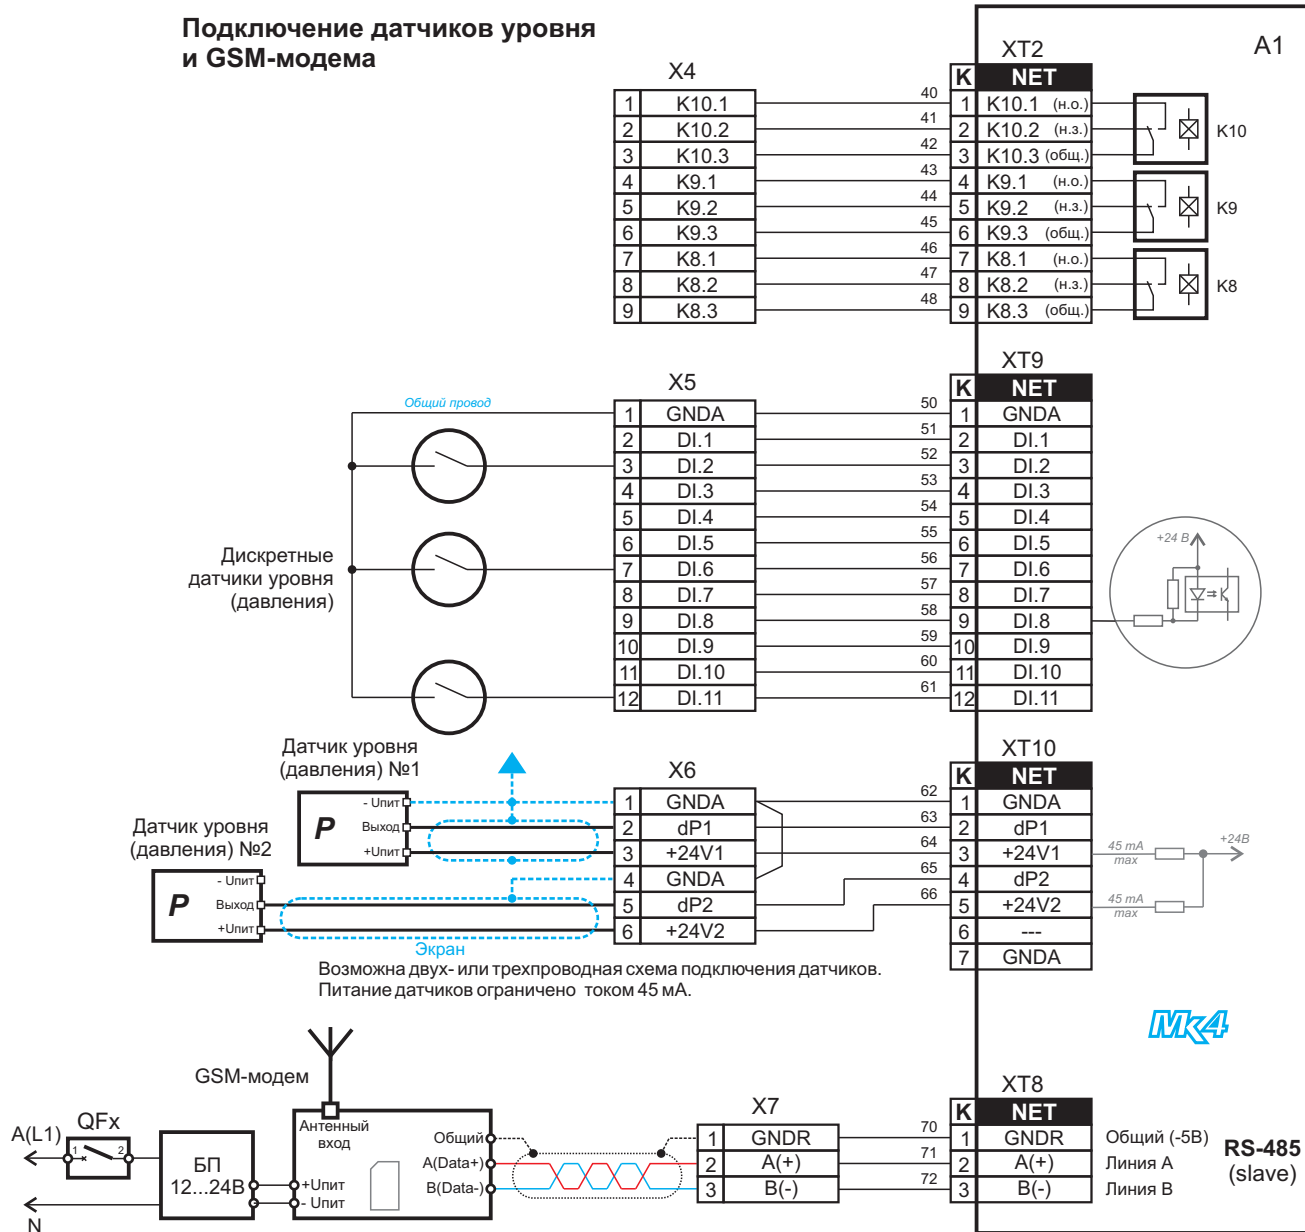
Подключение датчиков уровня и GSM-модема

A1

X4

| 1 | K10.1 |
|---|---|
| 2 | K10.2 |
| 3 | K10.3 |
| 4 | K9.1 |
| 5 | K9.2 |
| 6 | K9.3 |
| 7 | K8.1 |
| 8 | K8.2 |
| 9 | K8.3 |

40 41 42 43 44 45 46 47 48

XT2

| K | NET |
|---|---|
| 1 | K10.1 (н.о.) |
| 2 | K10.2 (н.з.) |
| 3 | K10.3 (общ.) |
| 4 | K9.1 (н.о.) |
| 5 | K9.2 (н.з.) |
| 6 | K9.3 (общ.) |
| 7 | K8.1 (н.о.) |
| 8 | K8.2 (н.з.) |
| 9 | K8.3 (общ.) |

K10
K9
K8

X5

Общий провод

| 1 | GNDA |
|---|---|
| 2 | DI.1 |
| 3 | DI.2 |
| 4 | DI.3 |
| 5 | DI.4 |
| 6 | DI.5 |
| 7 | DI.6 |
| 8 | DI.7 |
| 9 | DI.8 |
| 10 | DI.9 |
| 11 | DI.10 |
| 12 | DI.11 |

50 51 52 53 54 55 56 57 58 59 60 61

XT9

| K | NET |
|---|---|
| 1 | GNDA |
| 2 | DI.1 |
| 3 | DI.2 |
| 4 | DI.3 |
| 5 | DI.4 |
| 6 | DI.5 |
| 7 | DI.6 |
| 8 | DI.7 |
| 9 | DI.8 |
| 10 | DI.9 |
| 11 | DI.10 |
| 12 | DI.11 |

+24 В

Дискретные датчики уровня (давления)

Датчик уровня (давления) №1

P
- Uпит
Выход
+Uпит

Датчик уровня (давления) №2

P
- Uпит
Выход
+Uпит

X6

| 1 | GNDA |
|---|---|
| 2 | dP1 |
| 3 | +24V1 |
| 4 | GNDA |
| 5 | dP2 |
| 6 | +24V2 |

Экран

62 63 64 65 66

XT10

| K | NET |
|---|---|
| 1 | GNDA |
| 2 | dP1 |
| 3 | +24V1 |
| 4 | dP2 |
| 5 | +24V2 |
| 6 | --- |
| 7 | GNDA |

45 mA max
+24B
45 mA max

Возможна двух- или трехпроводная схема подключения датчиков.
Питание датчиков ограничено током 45 мА.

MK4

GSM-модем

Антенный вход
Общий
A(Data+)
B(Data-)
+Uпит
- Uпит

A(L1)
QFx
1 2
N

БП
12...24В

X7

| 1 | GNDR |
|---|---|
| 2 | A(+) |
| 3 | B(-) |

70 71 72

XT8

| K | NET |
|---|---|
| 1 | GNDR |
| 2 | A(+) |
| 3 | B(-) |

Общий (-5В)
Линия А
Линия В

RS-485
(slave)